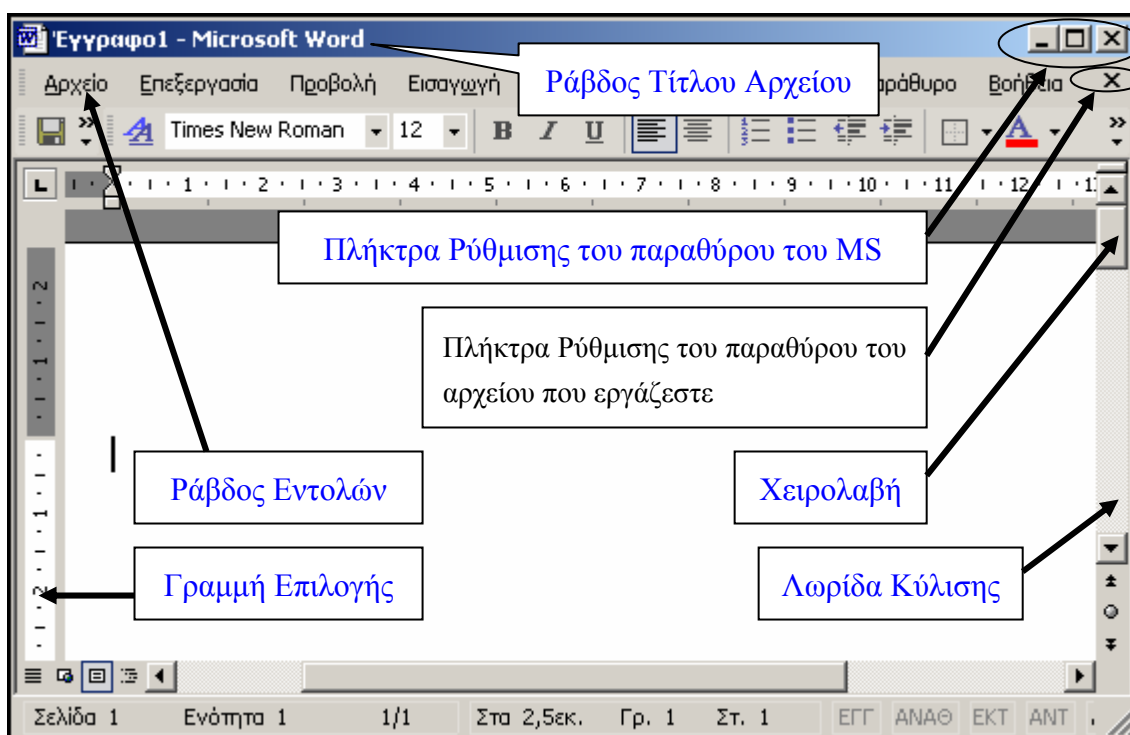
Έγγραφο1 - Microsoft Word

Αρχείο Επεξεργασία Προβολή Εισαγωγή Ράβδος Τίτλου Αρχείου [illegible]αράθυρο Βοήθ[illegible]

Times New Roman 12 B I U

Πλήκτρα Ρύθμισης του παραθύρου του MS

Πλήκτρα Ρύθμισης του παραθύρου του αρχείου που εργάζεστε

Ράβδος Εντολών

Χειρολαβή

Γραμμή Επιλογής

Λωρίδα Κύλισης

Σελίδα 1 Ενότητα 1 1/1 Στα 2,5εκ. Γρ. 1 Στ. 1 ΕΓΓ ΑΝΑΘ ΕΚΤ ΑΝΤ